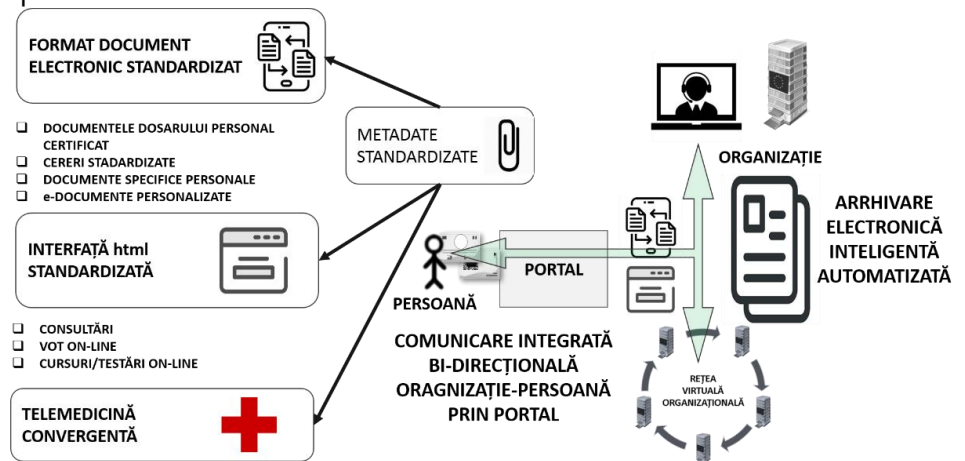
FORMAT DOCUMENT ELECTRONIC STANDARDIZAT

❑ DOCUMENTELE DOSARULUI PERSONAL CERTIFICAT
❑ CERERI STADARDIZATE
❑ DOCUMENTE SPECIFICE PERSONALE
❑ e-DOCUMENTE PERSONALIZATE

METADATE STANDARDIZATE

INTERFAȚĂ html STANDARDIZATĂ

❑ CONSULTĂRI
❑ VOT ON-LINE
❑ CURSURI/TESTĂRI ON-LINE

TELEMEDICINĂ CONVERGENTĂ

PERSOANĂ

PORTAL

ORGANIZAȚIE

ARRHIVARE ELECTRONICĂ INTELIGENTĂ AUTOMATIZATĂ

COMUNICARE INTEGRATĂ BI-DIRECȚIONALĂ ORAGNIZAȚIE-PERSOANĂ PRIN PORTAL

REȚEA VIRTUALĂ ORGANIZAȚIONALĂ